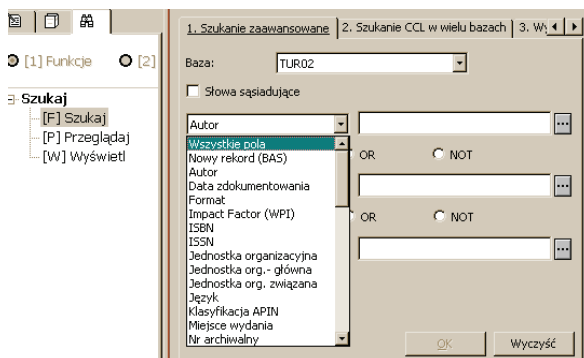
[1] Funkcje [2]

Szukaj
[F] Szukaj
[P] Przeglądaj
[W] Wyświetl

1. Szukanie zaawansowane
2. Szukanie CCL w wielu bazach
3. W

Baza: TUR02

Słowa sąsiadujące

Autor

Wszystkie pola
Nowy rekord (BAS)
Autor
Data zdokumentowania
Format
Impact Factor (WPI)
ISBN
ISSN
Jednostka organizacyjna
Jednostka org.- główna
Jednostka org. związana
Język
Klasyfikacja APIN
Miejsce wydania
Nr archiwalny

OR NOT
OR NOT

OK
Wyczyść